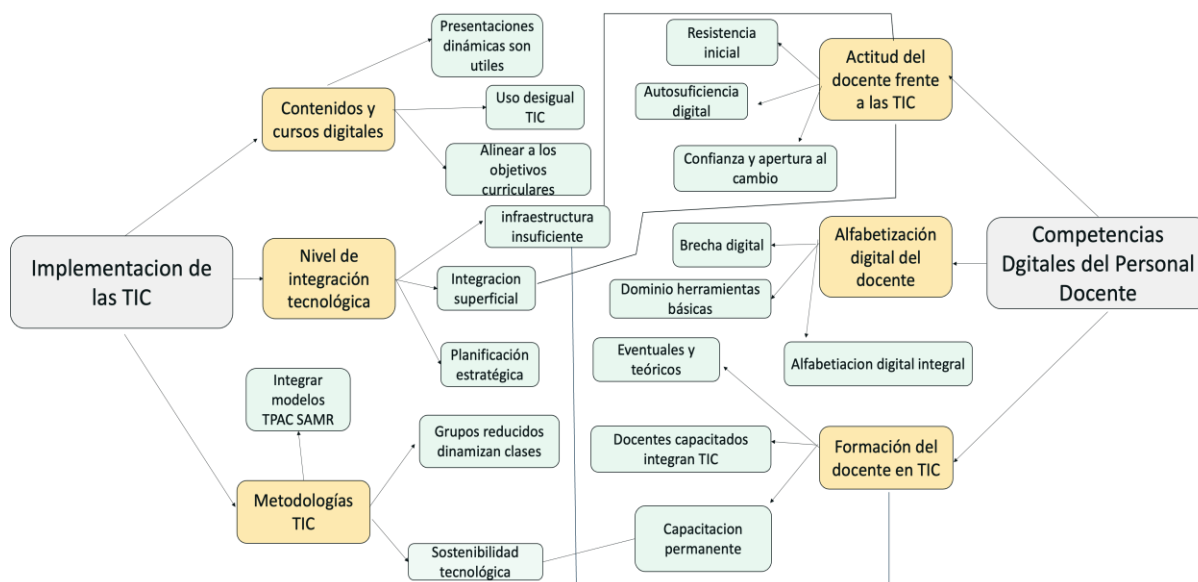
Implementacion de las TIC

Contenidos y cursos digitales

Presentaciones dinámicas son utiles

Uso desigual TIC

Alinear a los objetivos curriculares

Nivel de integración tecnológica

infraestructura insuficiente

Integracion superficial

Planificación estratégica

Metodologías TIC

Integrar modelos TPAC SAMR

Grupos reducidos dinamizan clases

Sostenibilidad tecnológica

Competencias Dgitales del Personal Docente

Actitud del docente frente a las TIC

Resistencia inicial

Autosuficiencia digital

Confianza y apertura al cambio

Alfabetización digital del docente

Brecha digital

Dominio herramientas básicas

Alfabetiacion digital integral

Formación del docente en TIC

Eventuales y teóricos

Docentes capacitados integran TIC

Capacitacion permanente